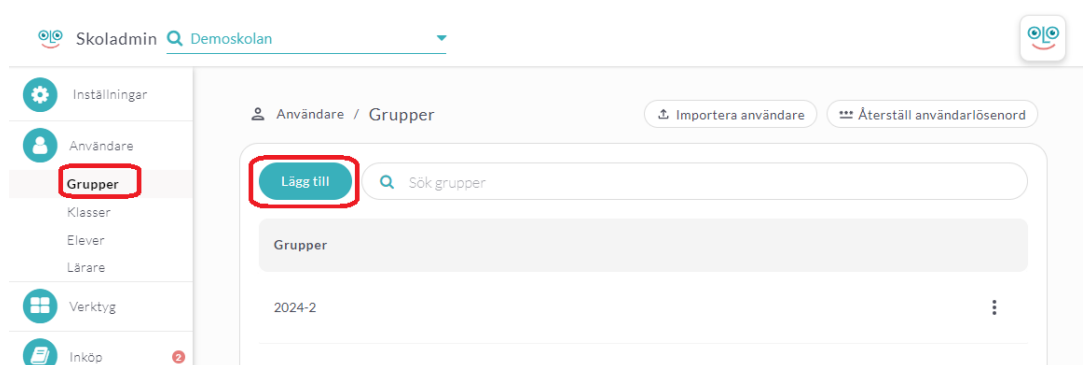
Skoladmin Demoskolan

Inställningar
Användare
Grupper
Klasser
Elever
Lärare
Verktyg
Inköp 2

Användare / Grupper

Importera användare
Återställ användarlösenord

Lägg till
Sök grupper

Grupper

2024-2